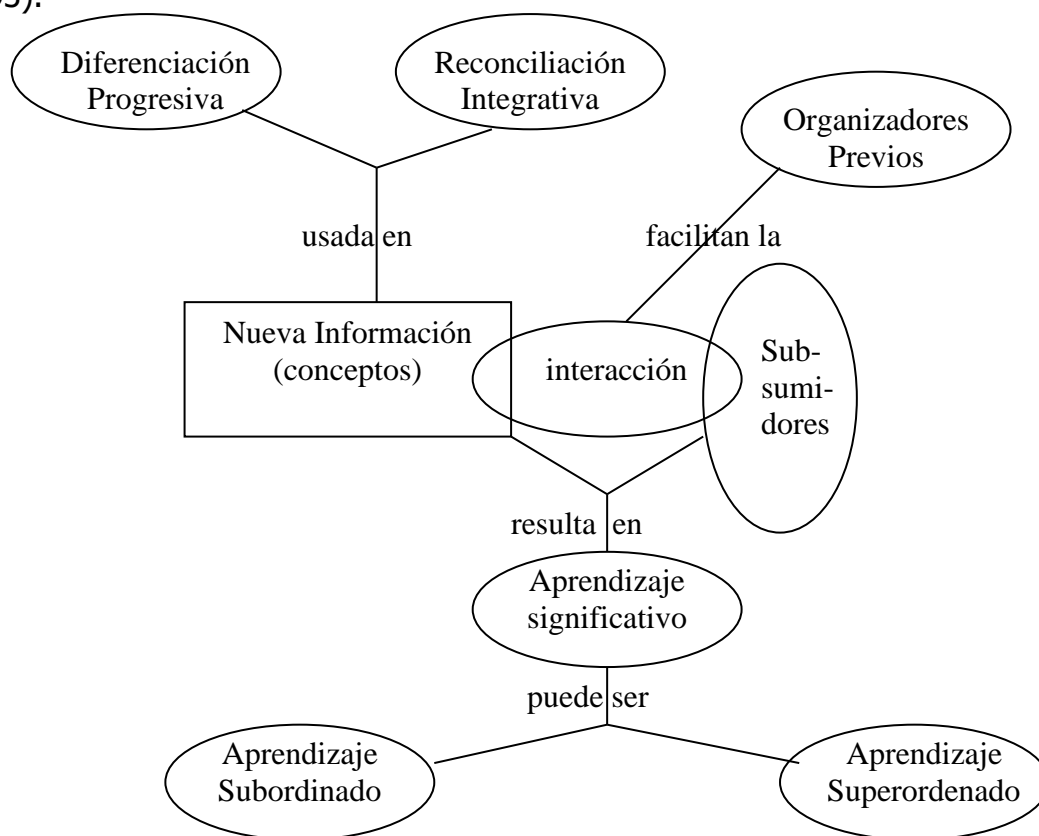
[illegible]s).

Diferenciación Progresiva

Reconciliación Integrativa

Organizadores Previos

usada en

facilitan la

Nueva Información (conceptos)

interacción

Subsumidores

resulta en

Aprendizaje significativo

puede ser

Aprendizaje Subordinado

Aprendizaje Superordenado